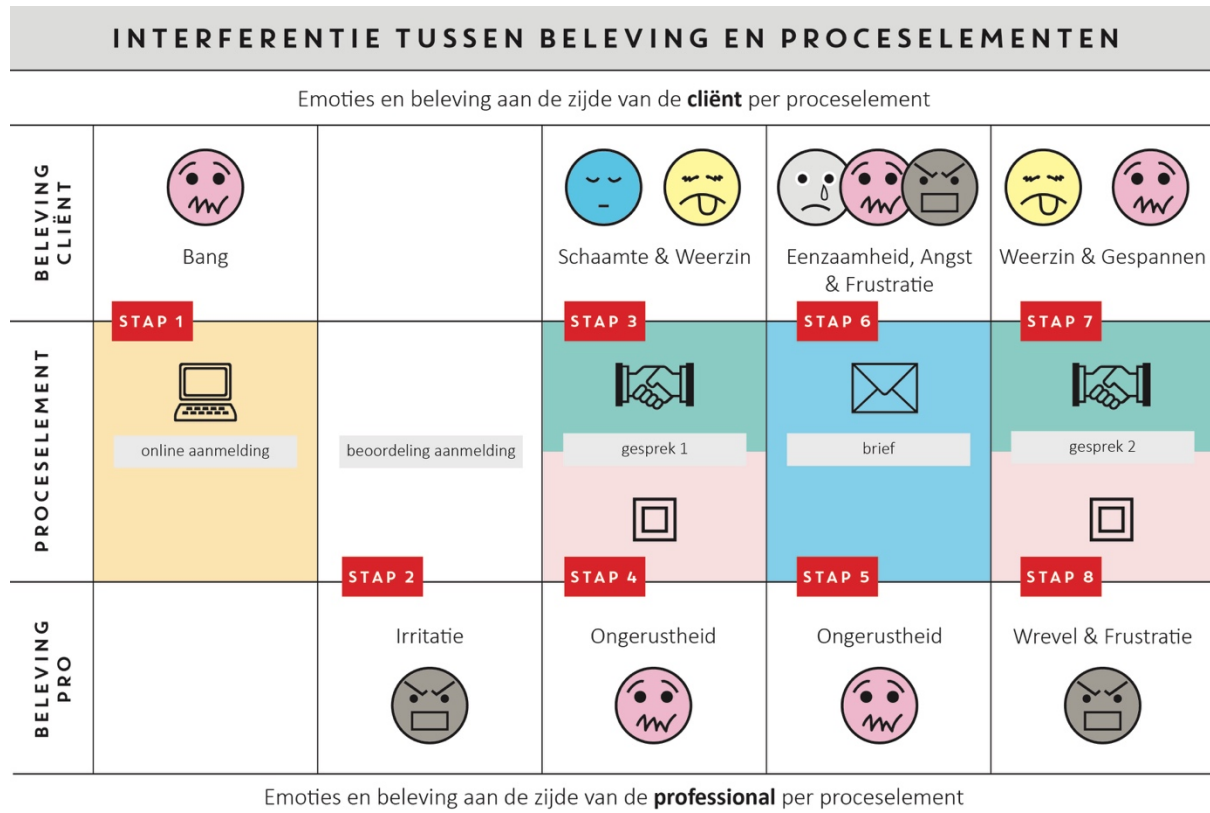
INTERFERENTIE TUSSEN BELEVING EN PROCESELEMENTEN

Emoties en beleving aan de zijde van de **cliënt** per proceselement

| | | | | | |
|---|---|---|---|---|---|
| BELEVING CLIËNT | Bang | | Schaamte & Weerzin | Eenzaamheid, Angst & Frustratie | Weerzin & Gespannen |
| PROCESELEMENT | STAP 1 online aanmelding | STAP 2 beoordeling aanmelding | STAP 3 gesprek 1 STAP 4 | STAP 6 brief STAP 5 | STAP 7 gesprek 2 STAP 8 |
| BELEVING PRO | | Irritatie | Ongerustheid | Ongerustheid | Wrevel & Frustratie |

Emoties en beleving aan de zijde van de **professional** per proceselement